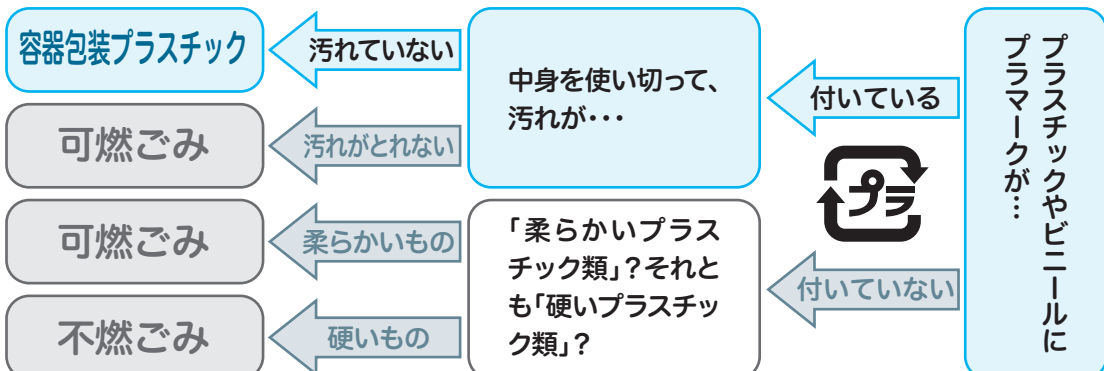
プラスチックやビニールにプラマークが…

付いている

中身を使い切って、汚れが・・・

汚れていない

容器包装プラスチック

汚れがとれない

可燃ごみ

プラ

付いていない

「柔らかいプラスチック類」？それとも「硬いプラスチック類」？

柔らかいもの

可燃ごみ

硬いもの

不燃ごみ